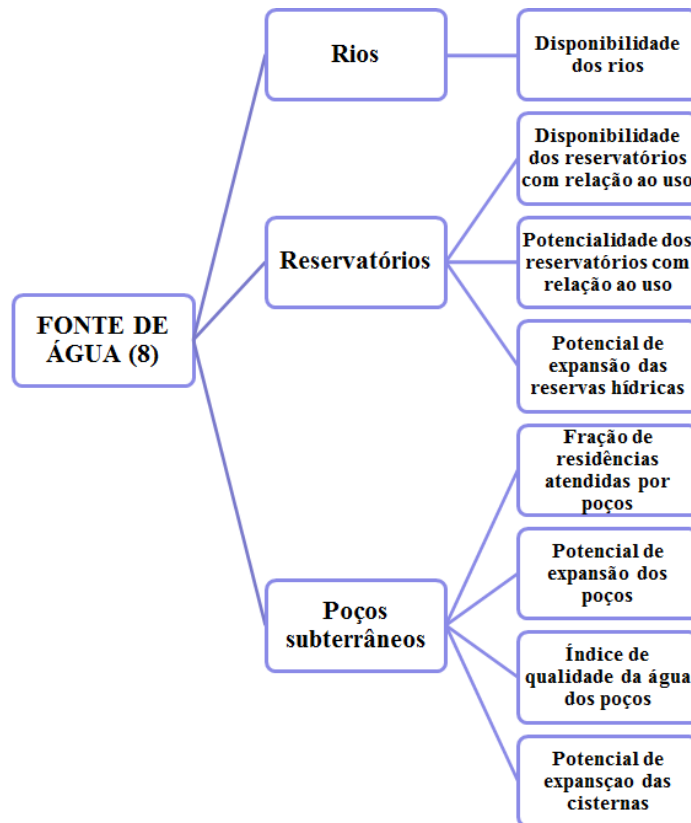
FONTE DE ÁGUA (8)

Rios

Disponibilidade dos rios

Reservatórios

Disponibilidade dos reservatórios com relação ao uso

Potencialidade dos reservatórios com relação ao uso

Potencial de expansão das reservas hídricas

Poços subterrâneos

Fração de residências atendidas por poços

Potencial de expansão dos poços

Índice de qualidade da água dos poços

Potencial de expansçao das cisternas